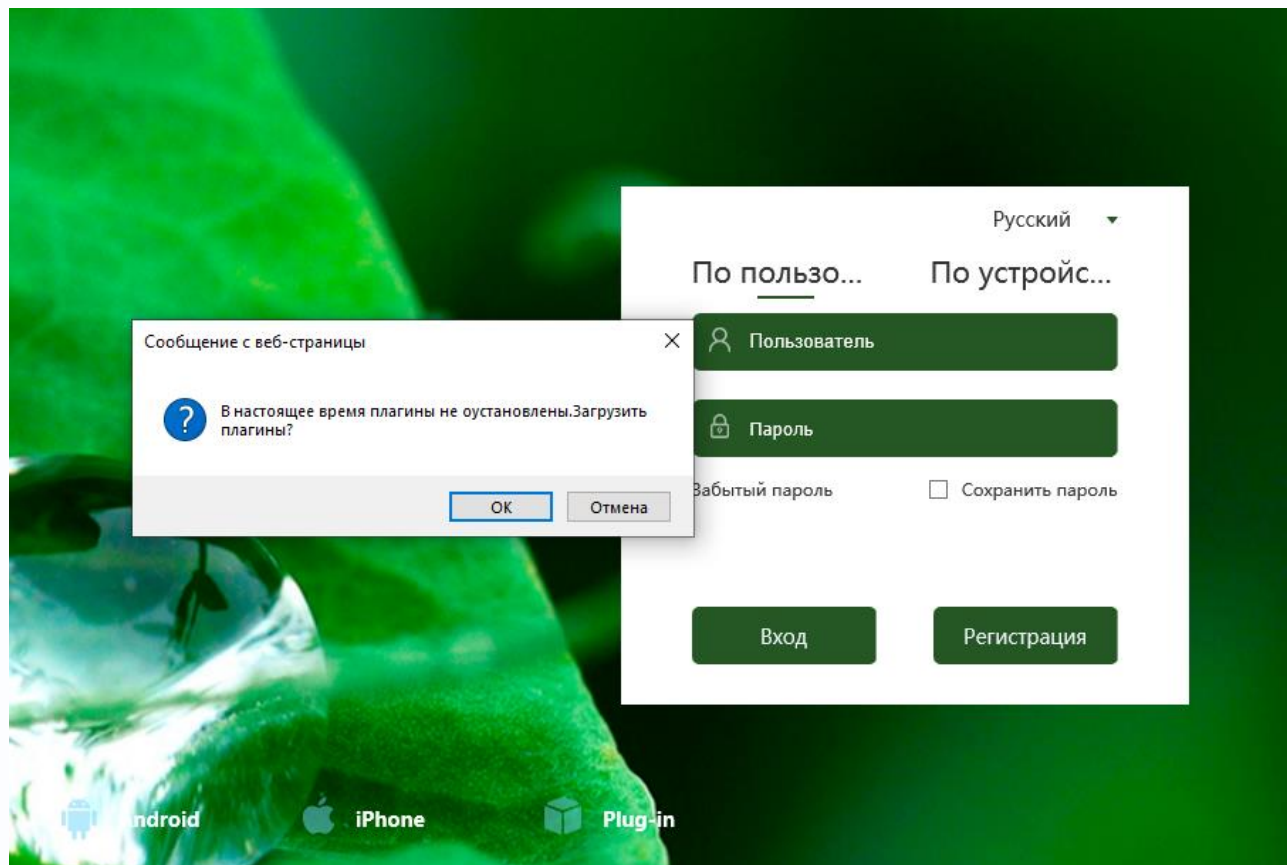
Русский

По пользо...

По устройс...

Сообщение с веб-страницы

В настоящее время плагины не оустановлены.Загрузить плагины?

OK

Отмена

Пользователь

Пароль

Забытый пароль

Сохранить пароль

Вход

Регистрация

ndroid

iPhone

Plug-in